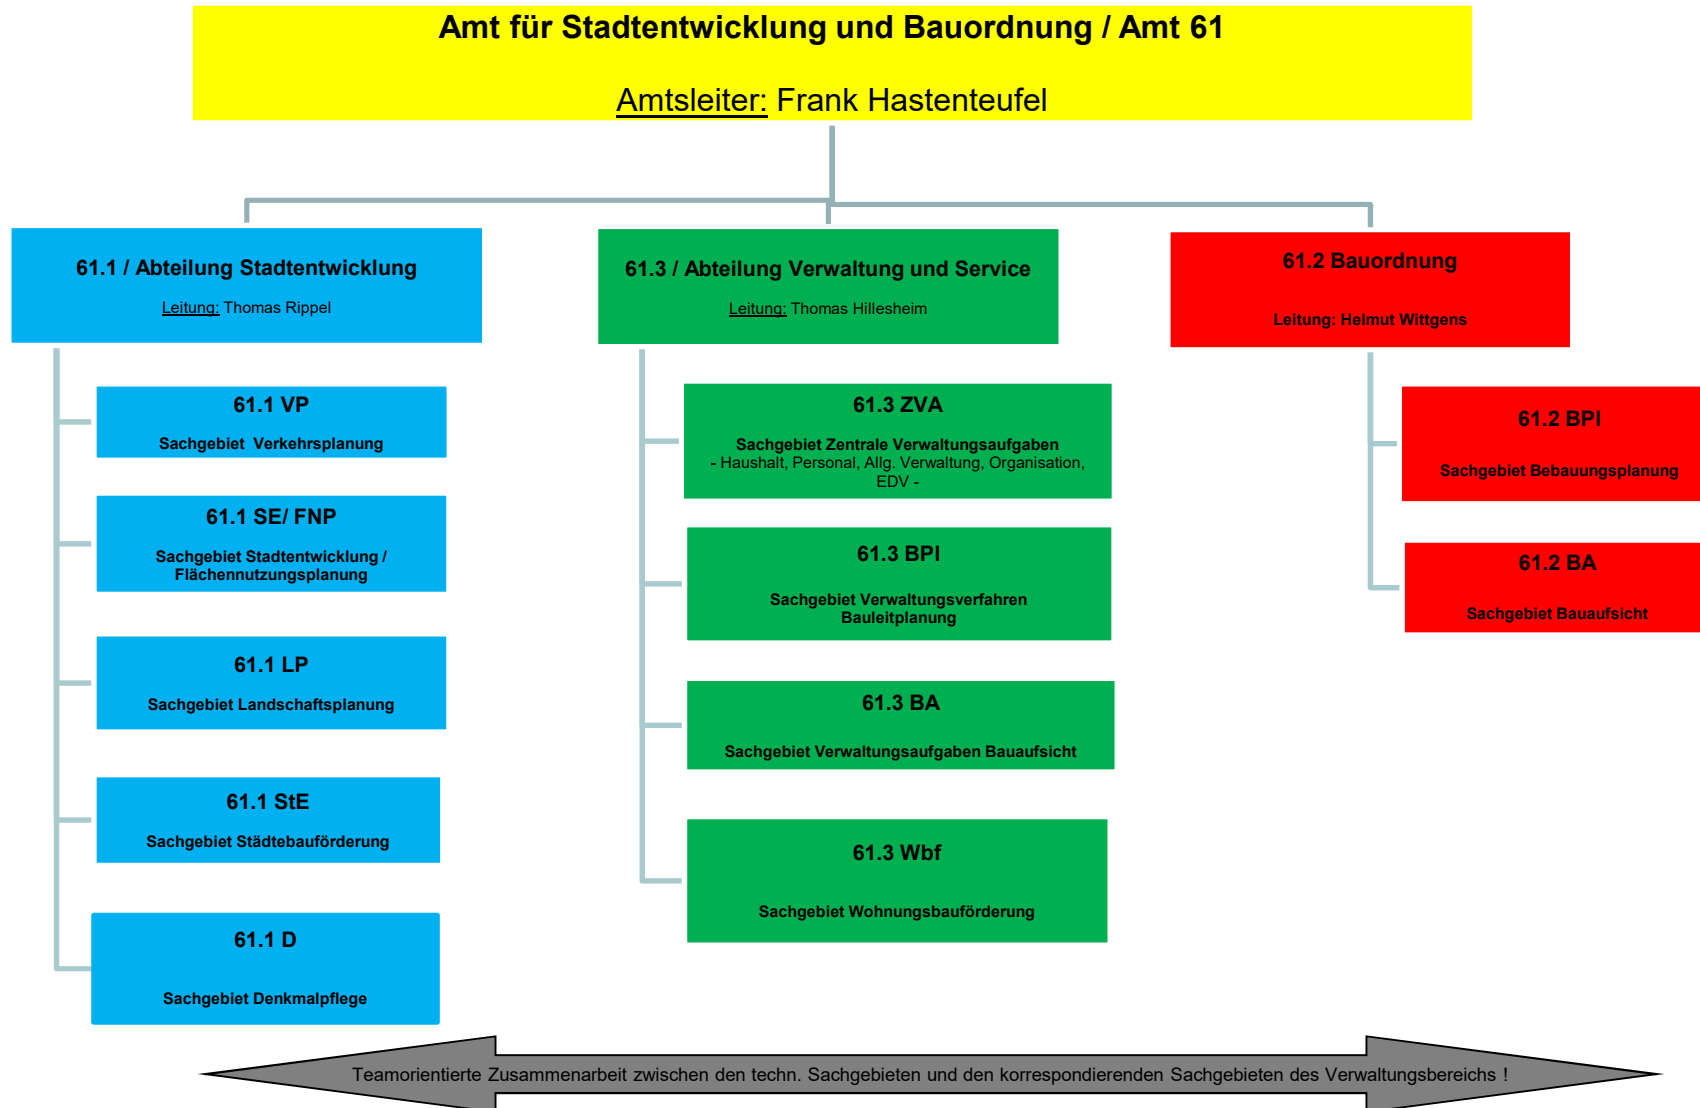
Amt für Stadtentwicklung und Bauordnung / Amt 61

Amtsleiter: Frank Hastenteufel

61.1 / Abteilung Stadtentwicklung

Leitung: Thomas Rippel

61.1 VP

Sachgebiet Verkehrsplanung

61.1 SE/ FNP

Sachgebiet Stadtentwicklung / Flächennutzungsplanung

61.1 LP

Sachgebiet Landschaftsplanung

61.1 StE

Sachgebiet Städtebauförderung

61.1 D

Sachgebiet Denkmalpflege

61.3 / Abteilung Verwaltung und Service

Leitung: Thomas Hillesheim

61.3 ZVA

Sachgebiet Zentrale Verwaltungsaufgaben
- Haushalt, Personal, Allg. Verwaltung, Organisation, EDV -

61.3 BPl

Sachgebiet Verwaltungsverfahren Bauleitplanung

61.3 BA

Sachgebiet Verwaltungsaufgaben Bauaufsicht

61.3 Wbf

Sachgebiet Wohnungsbauförderung

61.2 Bauordnung

Leitung: Helmut Wittgens

61.2 BPl

Sachgebiet Bebauungsplanung

61.2 BA

Sachgebiet Bauaufsicht

Teamorientierte Zusammenarbeit zwischen den techn. Sachgebieten und den korrespondierenden Sachgebieten des Verwaltungsbereichs !